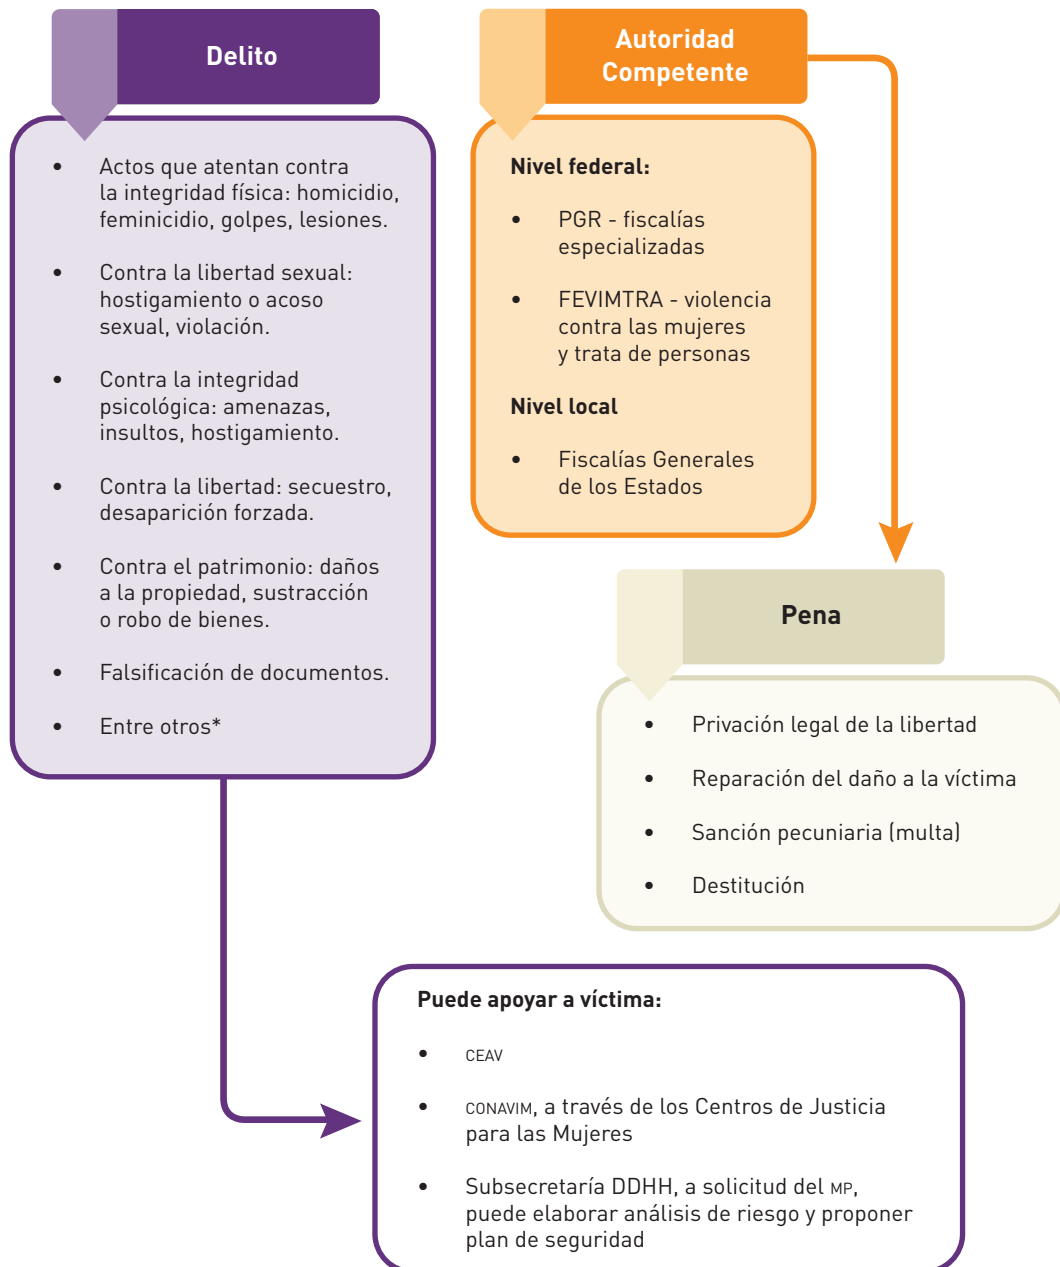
Delito

- Actos que atentan contra la integridad física: homicidio, feminicidio, golpes, lesiones.
- Contra la libertad sexual: hostigamiento o acoso sexual, violación.
- Contra la integridad psicológica: amenazas, insultos, hostigamiento.
- Contra la libertad: secuestro, desaparición forzada.
- Contra el patrimonio: daños a la propiedad, sustracción o robo de bienes.
- Falsificación de documentos.
- Entre otros*

Autoridad Competente

Nivel federal:

- PGR - fiscalías especializadas
- FEVIMTRA - violencia contra las mujeres y trata de personas

Nivel local

- Fiscalías Generales de los Estados

Pena

- Privación legal de la libertad
- Reparación del daño a la víctima
- Sanción pecuniaria (multa)
- Destitución

Puede apoyar a víctima:

- CEAV
- CONAVIM, a través de los Centros de Justicia para las Mujeres
- Subsecretaría DDHH, a solicitud del MP, puede elaborar análisis de riesgo y proponer plan de seguridad